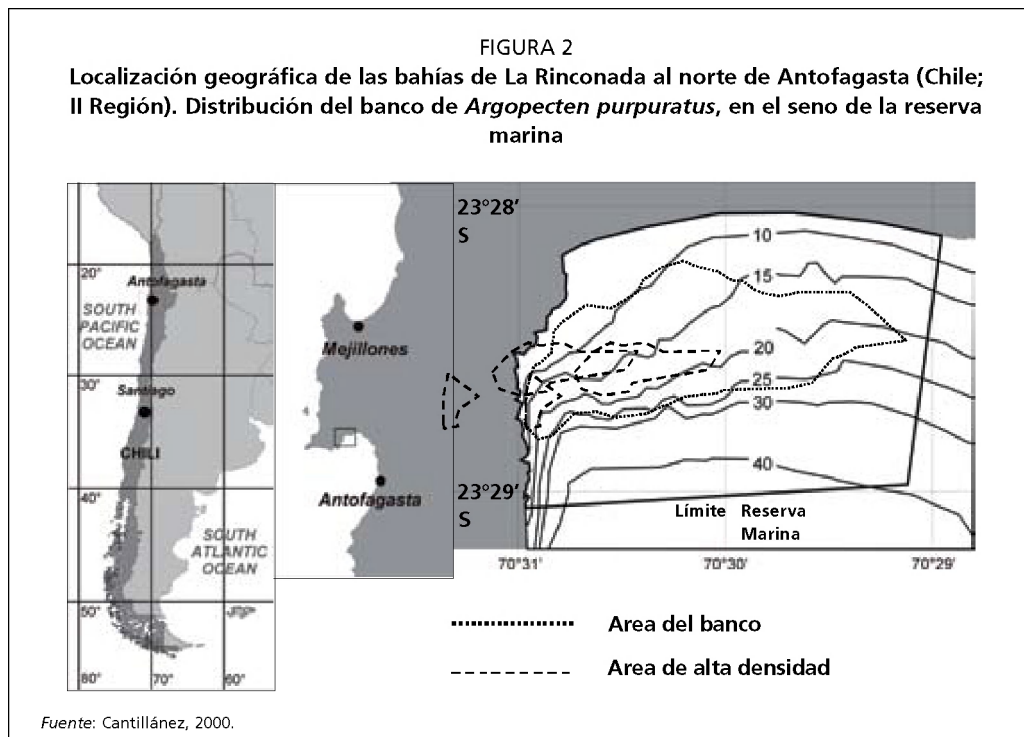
FIGURA 2
Localización geográfica de las bahías de La Rinconada al norte de Antofagasta (Chile; II Región). Distribución del banco de *Argopecten purpuratus*, en el seno de la reserva marina

20°
Antofagasta
SOUTH PACIFIC OCEAN
30°
Santiago
CHILI
40°
SOUTH ATLANTIC OCEAN
50°
80°
70°
60°

Mejillones
Antofagasta

23°28' S
10
15
20
25
30
40
23°29' S
Límite Reserva Marina
70°31'
70°30'
70°29'

Area del banco
Area de alta densidad

*Fuente*: Cantillánez, 2000.